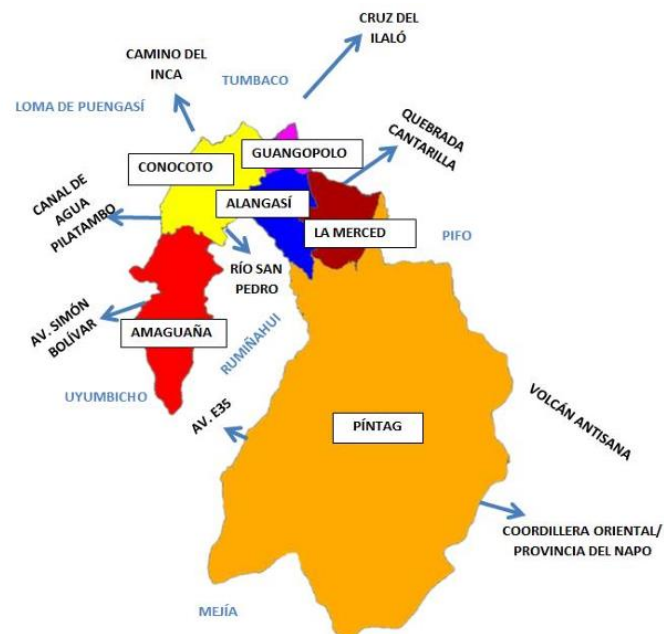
CRUZ DEL ILALÓ

CAMINO DEL INCA

TUMBACO

LOMA DE PUENGASÍ

QUEBRADA CANTARILLA

GUANGOPOLO

CONOCOTO

CANAL DE AGUA PILATAMBO

ALANGASÍ

LA MERCED

PIFO

RÍO SAN PEDRO

AV. SIMÓN BOLÍVAR

AMAGUAÑA

RUMIÑAHUI

UYUMBICHO

VOLCÁN ANTISANA

AV. E35

PÍNTAG

COORDILLERA ORIENTAL/ PROVINCIA DEL NAPO

MEJÍA